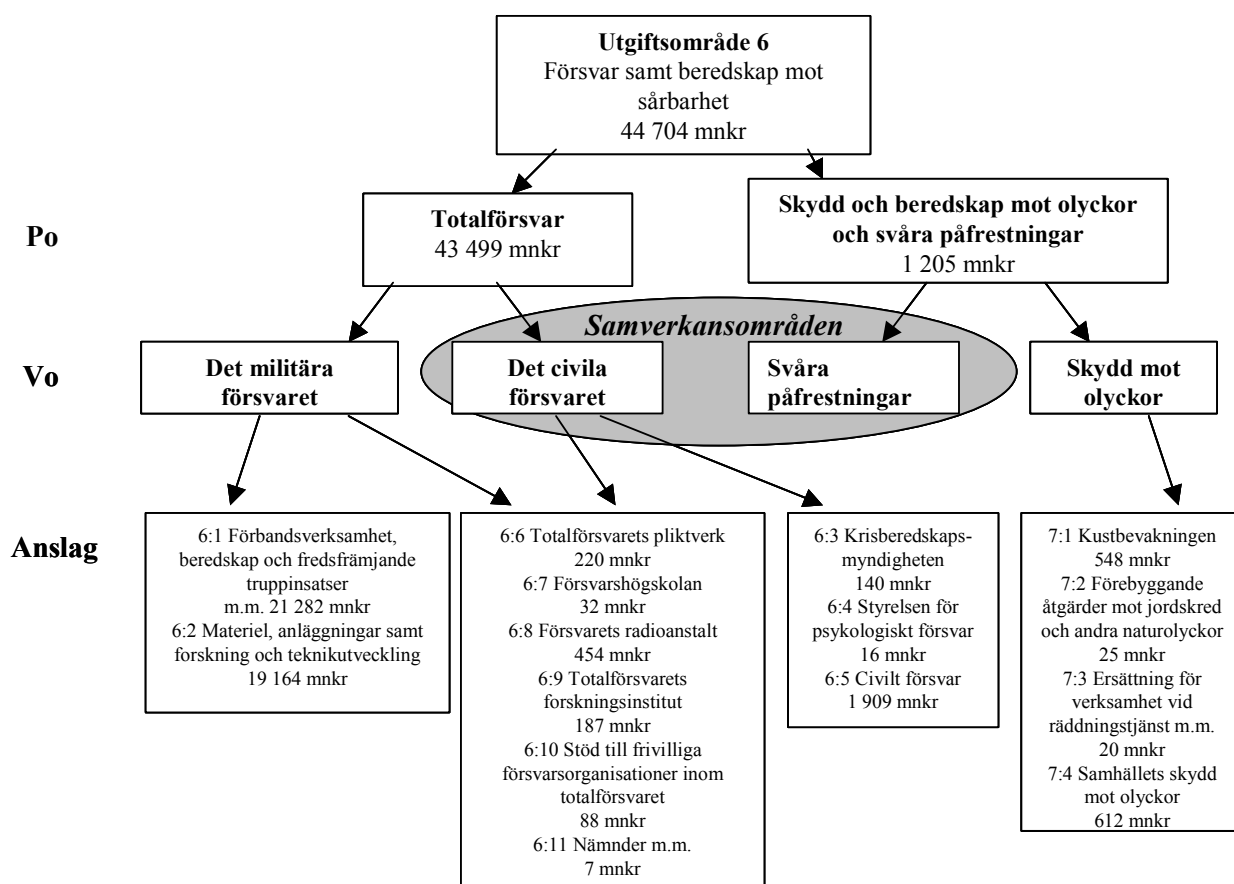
**Utgiftsområde 6**
Försvar samt beredskap mot sårbarhet
44 704 mnkr

Po

**Totalförsvar**
43 499 mnkr

**Skydd och beredskap mot olyckor och svåra påfrestningar**
1 205 mnkr

*Samverkansområden*

Vo

**Det militära försvaret**

**Det civila försvaret**

**Svåra påfrestningar**

**Skydd mot olyckor**

Anslag

6:1 Förbandsverksamhet, beredskap och fredsfrämjande truppinsatser m.m. 21 282 mnkr
6:2 Materiel, anläggningar samt forskning och teknikutveckling 19 164 mnkr

6:6 Totalförsvarets pliktverk 220 mnkr
6:7 Försvarshögskolan 32 mnkr
6:8 Försvarets radioanstalt 454 mnkr
6:9 Totalförsvarets forskningsinstitut 187 mnkr
6:10 Stöd till frivilliga försvarsorganisationer inom totalförsvaret 88 mnkr
6:11 Nämnder m.m. 7 mnkr

6:3 Krisberedskapsmyndigheten 140 mnkr
6:4 Styrelsen för psykologiskt försvar 16 mnkr
6:5 Civilt försvar 1 909 mnkr

7:1 Kustbevakningen 548 mnkr
7:2 Förebyggande åtgärder mot jordskred och andra naturolyckor 25 mnkr
7:3 Ersättning för verksamhet vid räddningstjänst m.m. 20 mnkr
7:4 Samhällets skydd mot olyckor 612 mnkr